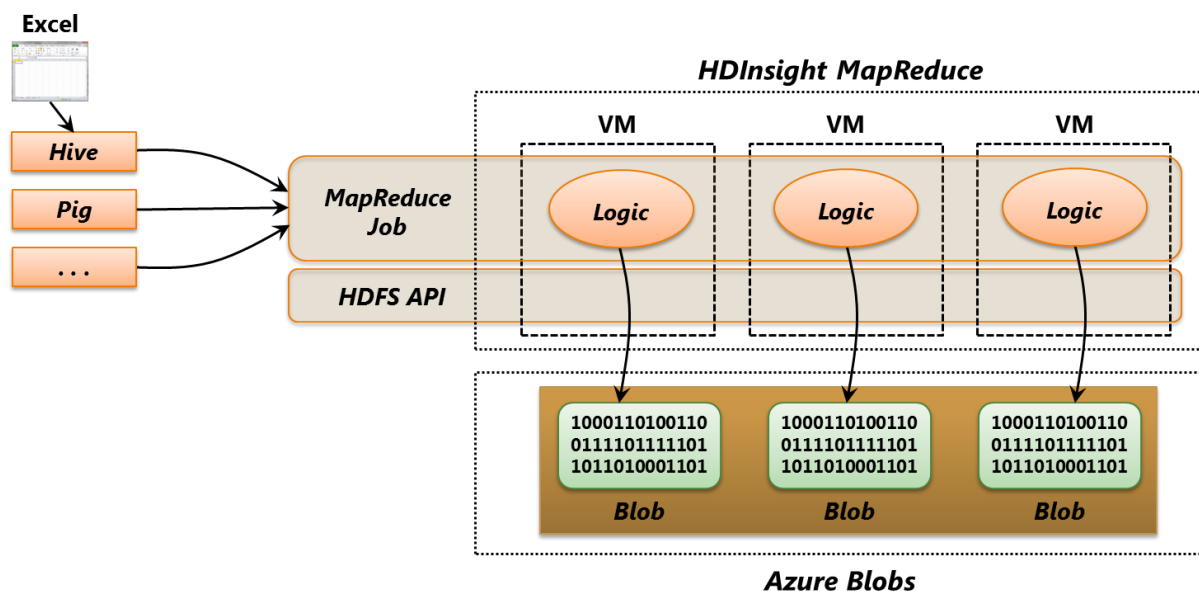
Excel

Hive

Pig

. . .

HDInsight MapReduce

VM

VM

VM

MapReduce Job

Logic

Logic

Logic

HDFS API

1000110100110
0111101111101
1011010001101

Blob

1000110100110
0111101111101
1011010001101

Blob

1000110100110
0111101111101
1011010001101

Blob

Azure Blobs